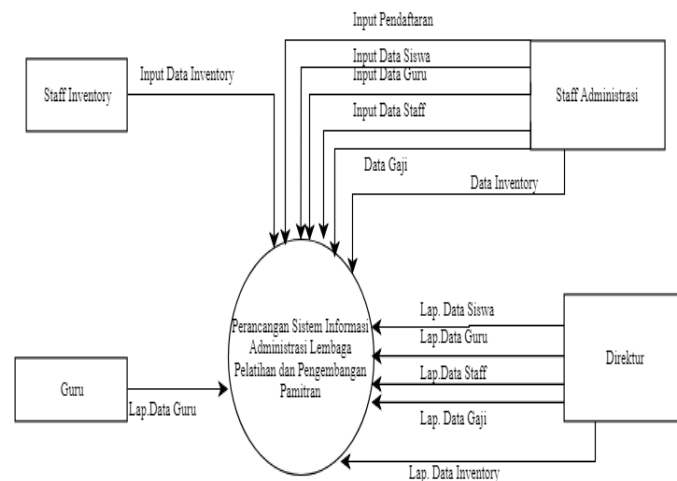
Input Pendaftaran

Staff Inventory

Input Data Inventory

Input Data Siswa

Input Data Guru

Input Data Staff

Staff Administrasi

Data Gaji

Data Inventory

Perancangan Sistem Informasi Administrasi Lembaga Pelatihan dan Pengembangan Pamitran

Lap. Data Siswa

Lap.Data Guru

Lap.Data Staff

Lap. Data Gaji

Direktur

Guru

Lap.Data Guru

Lap. Data Inventory